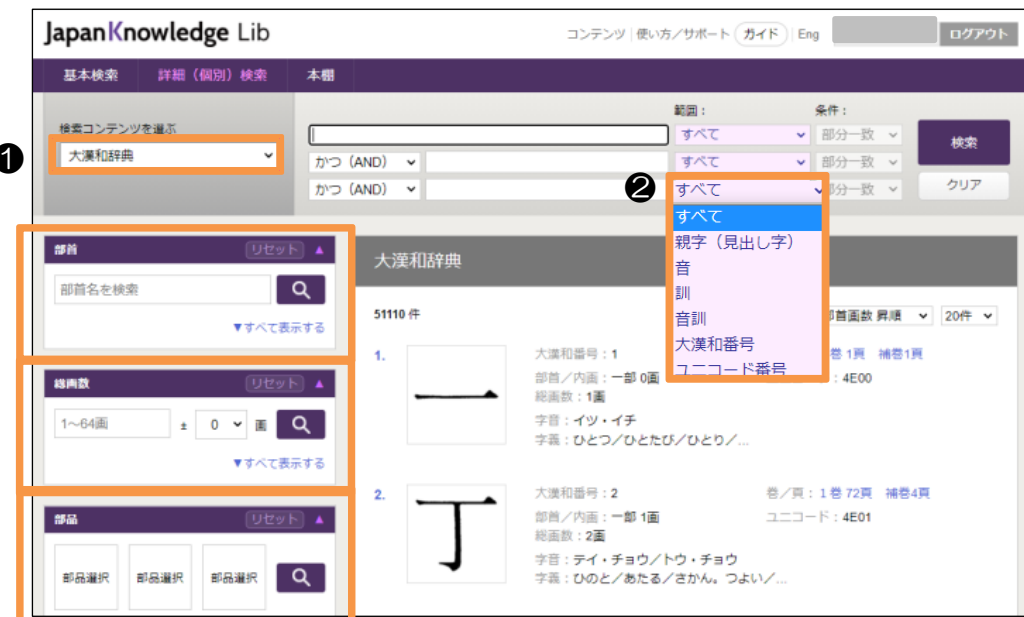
JapanKnowledge Lib

コンテンツ | 使い方/サポート ガイド | Eng ログアウト

基本検索 詳細（個別）検索 本棚

検索コンテンツを選ぶ

❶ 大漢和辞典

範囲： 条件：

すべて 部分一致 検索

かつ（AND） すべて 部分一致

かつ（AND） ❷ すべて 部分一致 クリア

すべて
親字（見出し字）
音
訓
音訓
大漢和番号
ユニコード番号

部首 リセット ▲

部首名を検索

▼すべて表示する

総画数 リセット ▲

1〜64画 ± 0 画

▼すべて表示する

部品 リセット ▲

部品選択 部品選択 部品選択

大漢和辞典

51110 件 部首画数 昇順 20件

1. 一
大漢和番号：1 巻 1頁 補巻1頁
部首／内画：一部 0画 4E00
総画数：1画
字音：イツ・イチ
字義：ひとつ／ひとたび／ひとり／...

2. 丁
大漢和番号：2 巻／頁：1 巻 72頁 補巻4頁
部首／内画：一部 1画 ユニコード：4E01
総画数：2画
字音：テイ・チョウ／トウ・チョウ
字義：ひのと／あたる／さかん。つよい／...